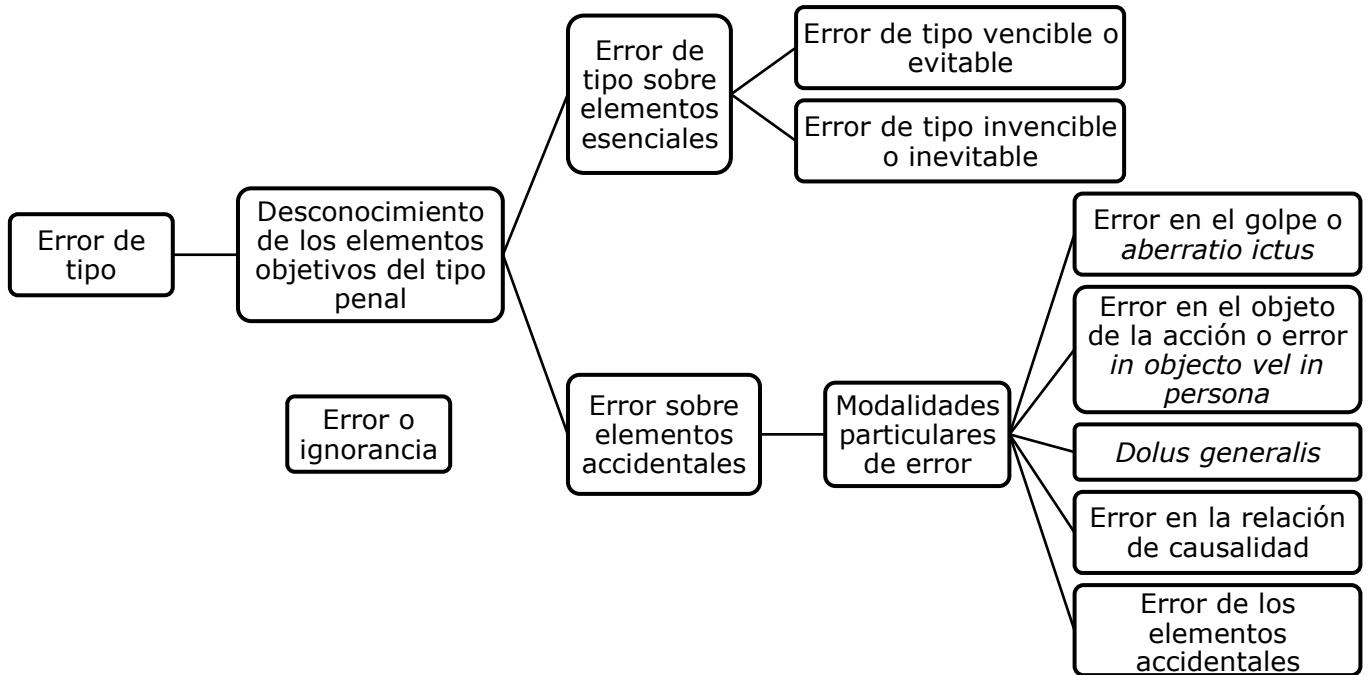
Error de tipo

Desconocimiento de los elementos objetivos del tipo penal

Error o ignorancia

Error de tipo sobre elementos esenciales

Error de tipo vencible o evitable

Error de tipo invencible o inevitable

Error sobre elementos accidentales

Modalidades particulares de error

Error en el golpe o *aberratio ictus*

Error en el objeto de la acción o error *in objecto vel in persona*

*Dolus generalis*

Error en la relación de causalidad

Error de los elementos accidentales